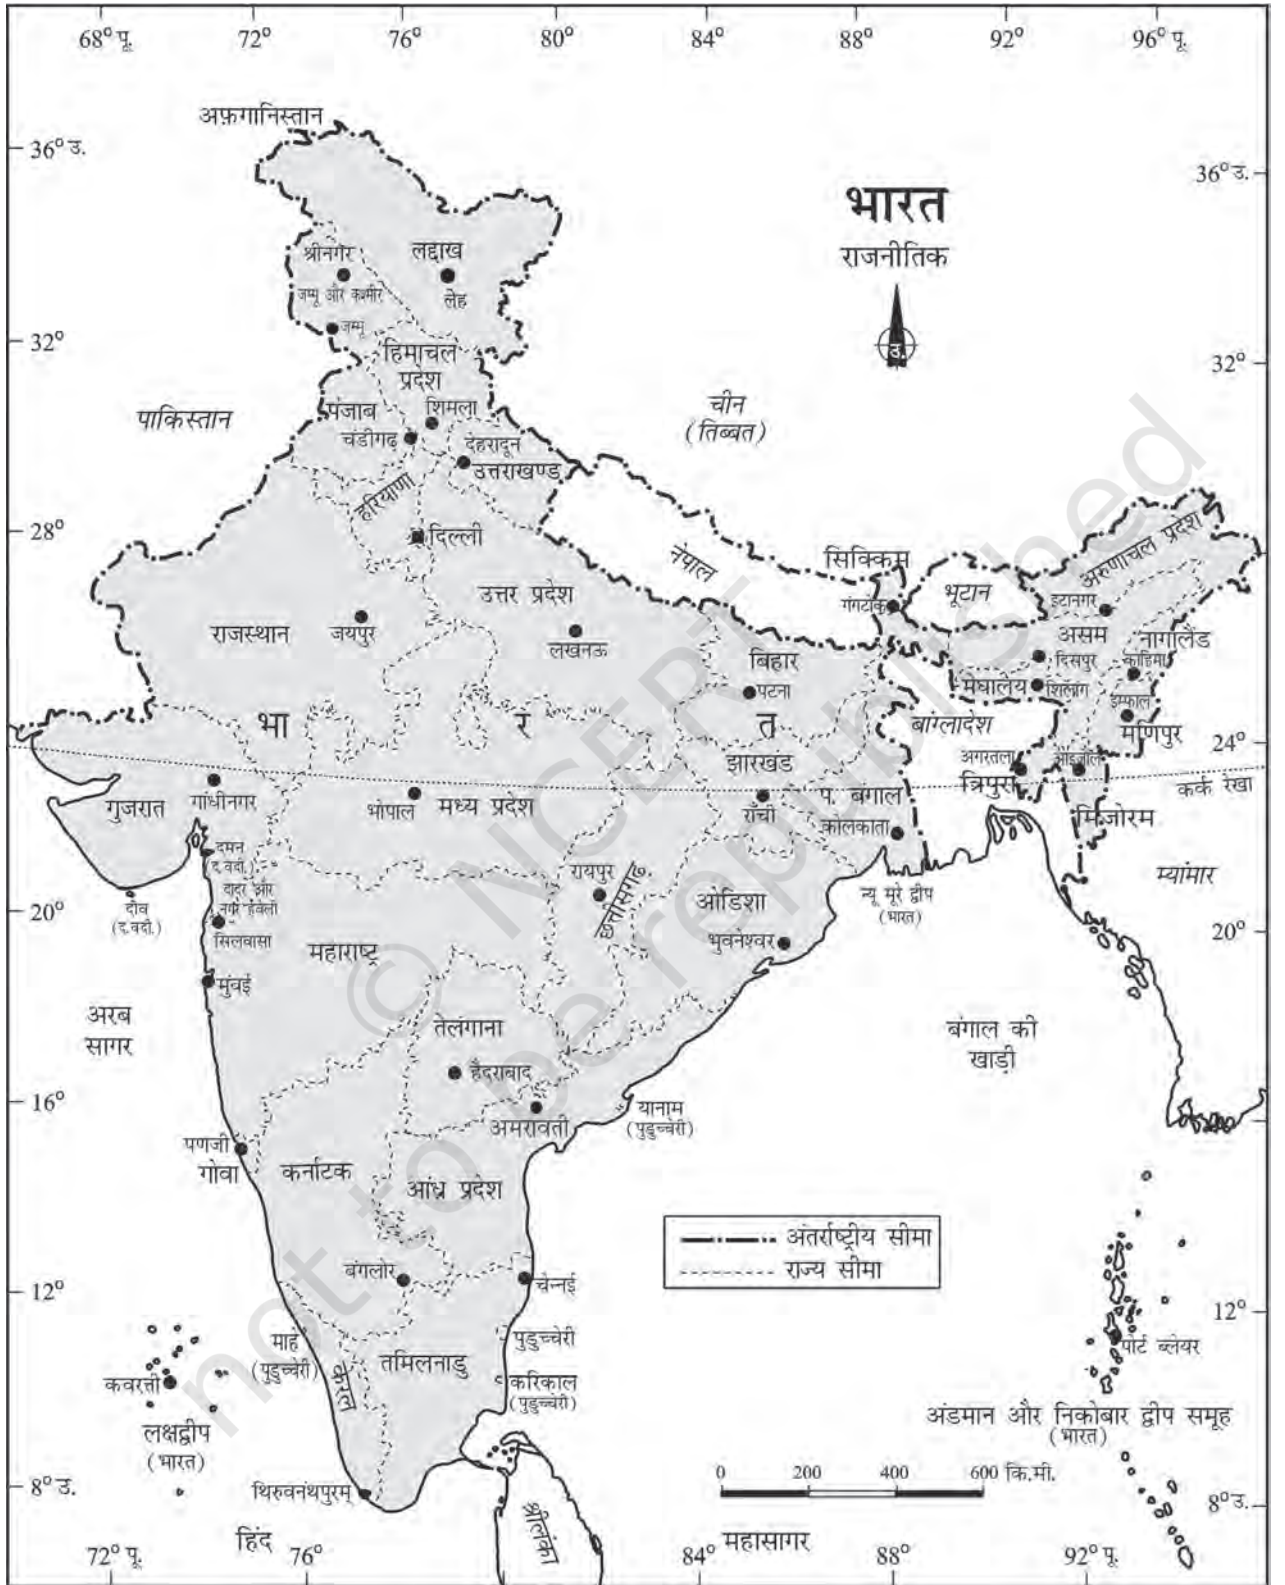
68° पू. 72° 76° 80° 84° 88° 92° 96° पू.

36° उ.
36° उ.
32°
32°
28°
24°
24°
20°
20°
16°
12°
12°
8° उ.
8° उ.

अफ़ग़ानिस्तान

भारत
राजनीतिक

उ.

श्रीनगर
लद्दाख
जम्मू और कश्मीर
लेह
जम्मू
हिमाचल प्रदेश
पाकिस्तान
पंजाब
शिमला
चंडीगढ़
देहरादून
उत्तराखण्ड
हरियाणा
दिल्ली
चीन
(तिब्बत)
नेपाल
सिक्किम
गंगटोक
भूटान
अरुणाचल प्रदेश
इटानगर
असम
नागालैंड
दिसपुर
कोहिमा
मेघालय
शिलांग
इम्फाल
मणिपुर
बांग्लादेश
अगरतला
त्रिपुरा
आइज़ोल
मिज़ोरम
कर्क रेखा
म्यांमार
राजस्थान
जयपुर
उत्तर प्रदेश
लखनऊ
बिहार
पटना
भा र त
झारखंड
राँची
प. बंगाल
कोलकाता
गुजरात
गांधीनगर
भोपाल
मध्य प्रदेश
दमन
द.व.दी.
दादरा और नगर हवेली
दीव
(द.व.दी.)
सिलवासा
रायपुर
छत्तीसगढ़
ओडिशा
भुवनेश्वर
न्यू मूरे द्वीप
(भारत)
महाराष्ट्र
मुंबई
अरब सागर
तेलंगाना
हैदराबाद
बंगाल की खाड़ी
अमरावती
यानाम
(पुडुच्चेरी)
पणजी
गोवा
कर्नाटक
आंध्र प्रदेश

अंतर्राष्ट्रीय सीमा
राज्य सीमा

बंगलोर
चेन्नई
माहे
(पुडुच्चेरी)
पुडुच्चेरी
केरल
तमिलनाडु
कवरत्ती
करिकाल
(पुडुच्चेरी)
पोर्ट ब्लेयर
लक्षद्वीप
(भारत)
अंडमान और निकोबार द्वीप समूह
(भारत)
0 200 400 600 कि.मी.
थिरुवनंथपुरम्
श्रीलंका
हिंद महासागर

72° पू. 76° 84° 88° 92° पू.

© NCERT not to be republished